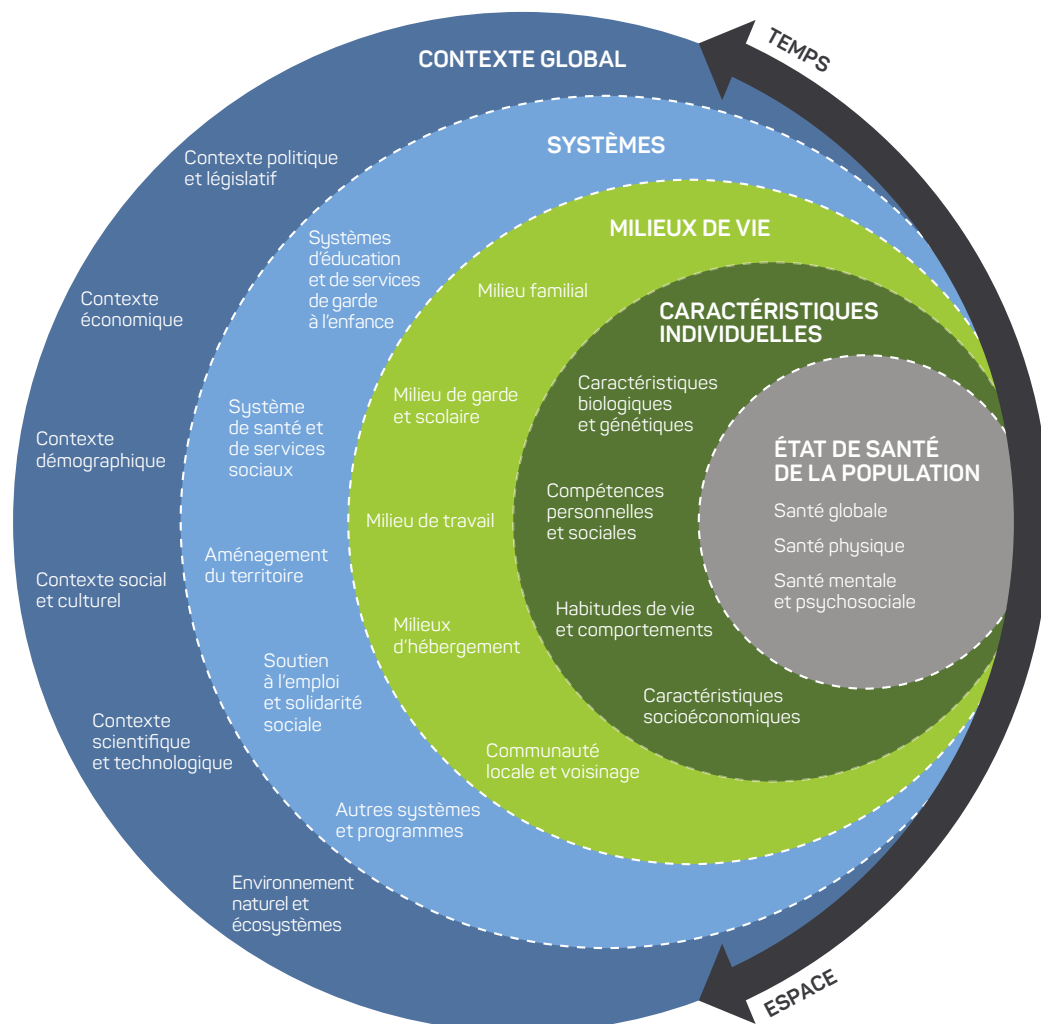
CONTEXTE GLOBAL

TEMPS

Contexte politique et législatif

Contexte économique

Contexte démographique

Contexte social et culturel

Contexte scientifique et technologique

Environnement naturel et écosystèmes

SYSTÈMES

Systèmes d'éducation et de services de garde à l'enfance

Système de santé et de services sociaux

Aménagement du territoire

Soutien à l'emploi et solidarité sociale

Autres systèmes et programmes

MILIEUX DE VIE

Milieu familial

Milieu de garde et scolaire

Milieu de travail

Milieux d'hébergement

Communauté locale et voisinage

CARACTÉRISTIQUES INDIVIDUELLES

Caractéristiques biologiques et génétiques

Compétences personnelles et sociales

Habitudes de vie et comportements

Caractéristiques socioéconomiques

ÉTAT DE SANTÉ DE LA POPULATION

Santé globale

Santé physique

Santé mentale et psychosociale

ESPACE